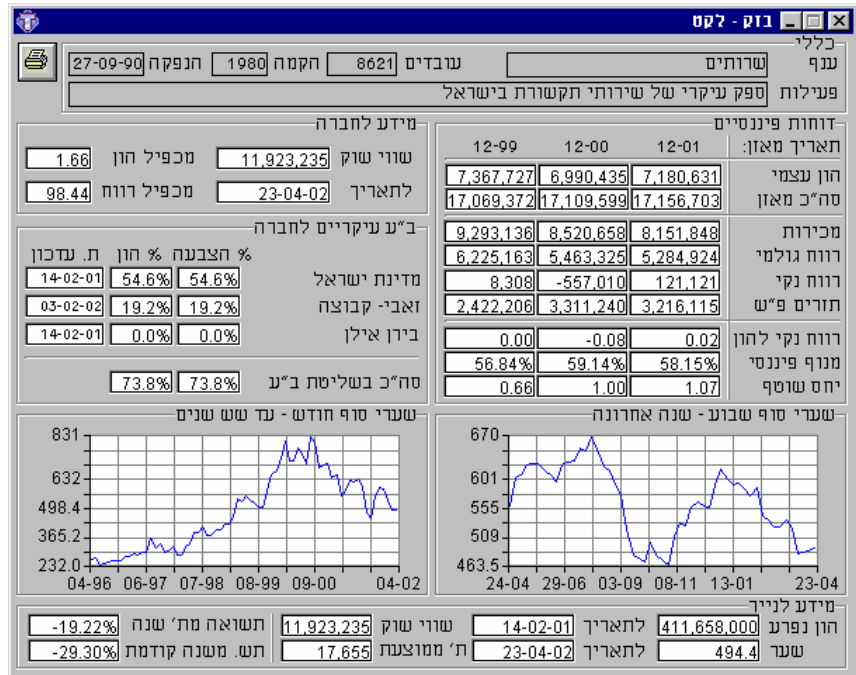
בזק - לקט

כללי
ענף שרותים
עובדים 8621 הקמה 1980 הנפקה 27-09-90
פעילות ספק עיקרי של שירותי תקשורת בישראל

דוחות פיננסיים

| תאריך מאזן: | 12-01 | 12-00 | 12-99 |
|---|---|---|---|
| הון עצמי | 7,180,631 | 6,990,435 | 7,367,727 |
| סה"כ מאזן | 17,156,703 | 17,109,599 | 17,069,372 |
| מכירות | 8,151,848 | 8,520,658 | 9,293,136 |
| רווח גולמי | 5,284,924 | 5,463,325 | 6,225,163 |
| רווח נקי | 121,121 | -557,010 | 8,308 |
| תזרים פ"ש | 3,216,115 | 3,311,240 | 2,422,206 |
| רווח נקי להון | 0.02 | -0.08 | 0.00 |
| מנוף פיננסי | 58.15% | 59.14% | 56.84% |
| יחס שוטף | 1.07 | 1.00 | 0.66 |

מידע לחברה
שווי שוק 11,923,235 מכפיל הון 1.66
לתאריך 23-04-02 מכפיל רווח 98.44

ב"ע עיקריים לחברה

| | % הצבעה | % הון | ת. עדכון |
|---|---|---|---|
| מדינת ישראל | 54.6% | 54.6% | 14-02-01 |
| זאבי- קבוצה | 19.2% | 19.2% | 03-02-02 |
| בירן אילן | 0.0% | 0.0% | 14-02-01 |
| סה"כ בשליטת ב"ע | 73.8% | 73.8% | |

שערי סוף חודש - עד שש שנים
831
632
498.4
365.2
232.0
04-96 06-97 07-98 08-99 09-00 04-02

שערי סוף שבוע - שנה אחרונה
670
601
555
509
463.5
24-04 29-06 03-09 08-11 13-01 23-04

מידע לנייר
הון נפרע 411,658,000 לתאריך 14-02-01 שווי שוק 11,923,235 תשואה מת' שנה -19.22%
שער 494.4 לתאריך 23-04-02 ת' ממוצעת 17,655 תש. משנה קודמת -29.30%